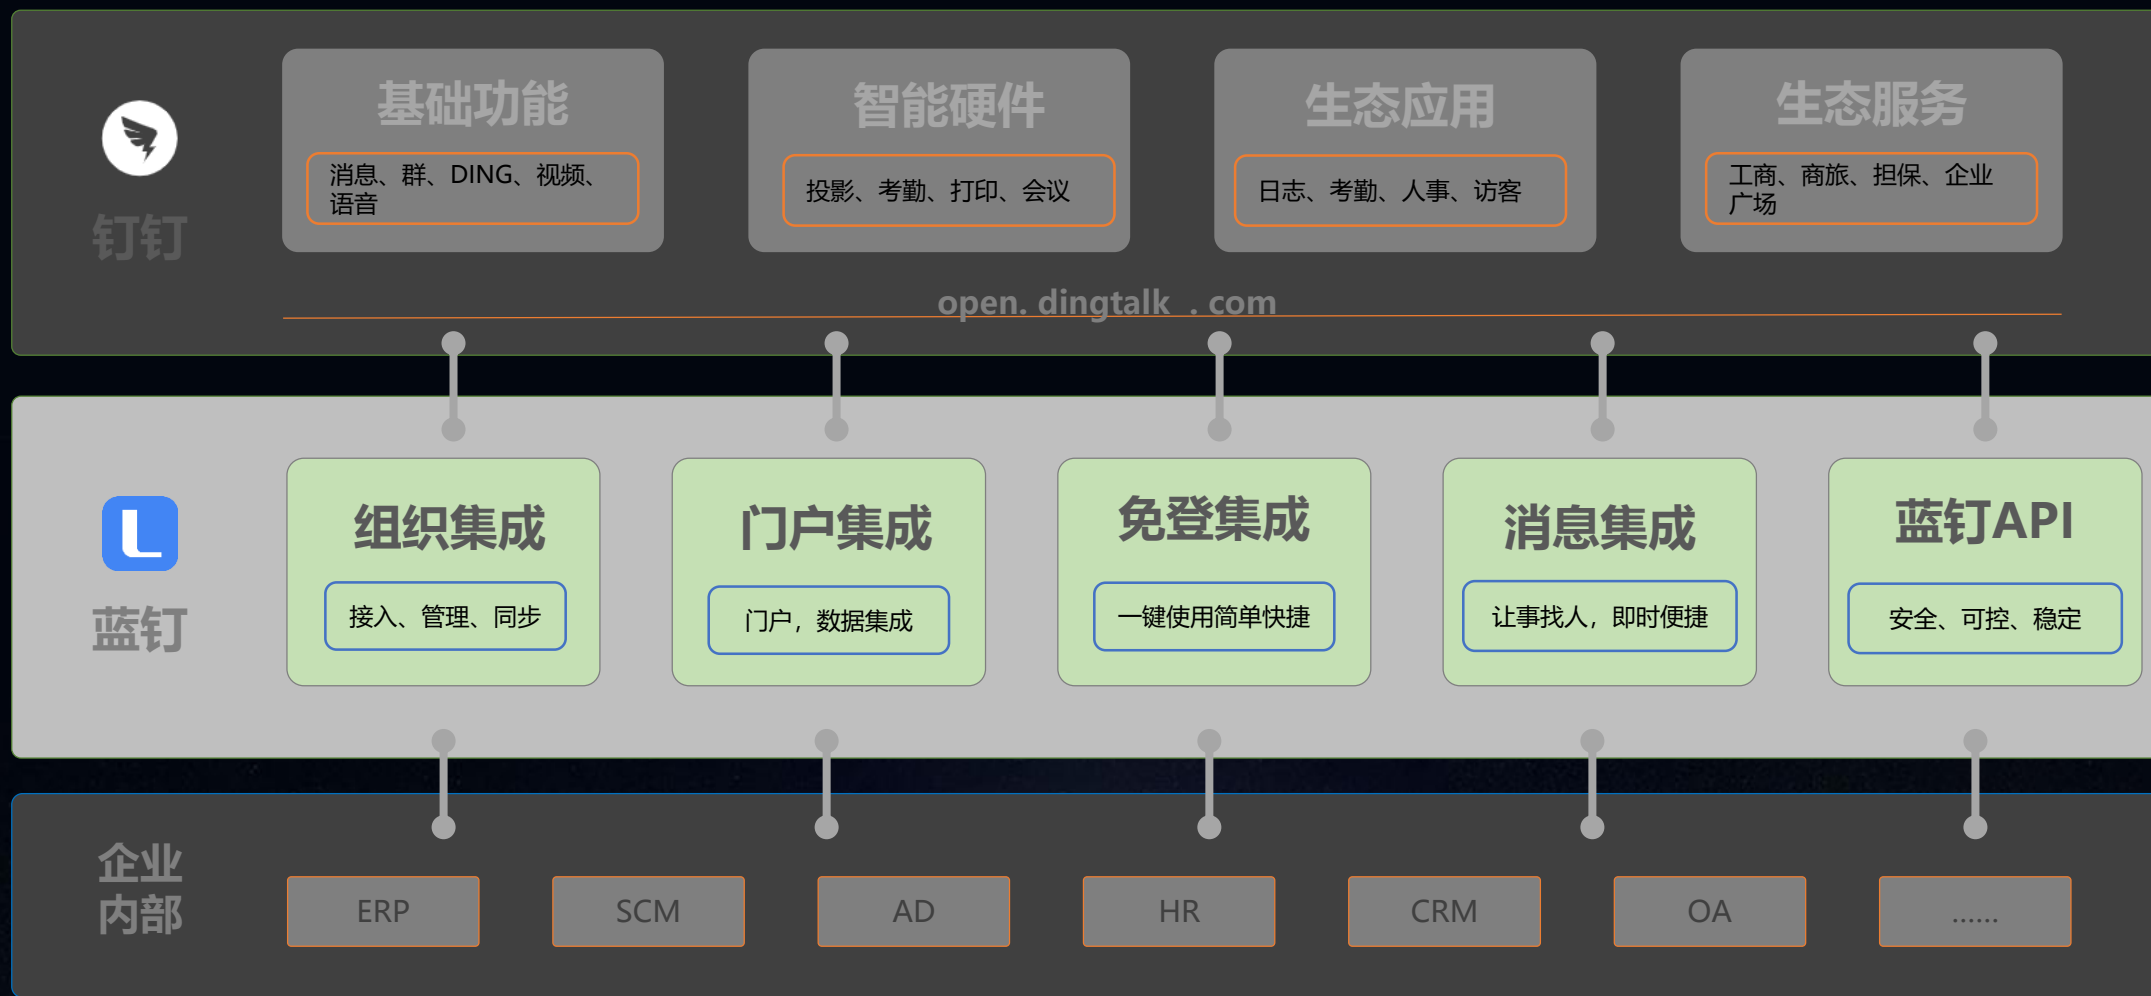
钉钉

基础功能
消息、群、DING、视频、语音

智能硬件
投影、考勤、打印、会议

生态应用
日志、考勤、人事、访客

生态服务
工商、商旅、担保、企业广场

open. dingtalk . com

蓝钉

组织集成
接入、管理、同步

门户集成
门户，数据集成

免登集成
一键使用简单快捷

消息集成
让事找人，即时便捷

蓝钉API
安全、可控、稳定

企业内部

ERP

SCM

AD

HR

CRM

OA

......